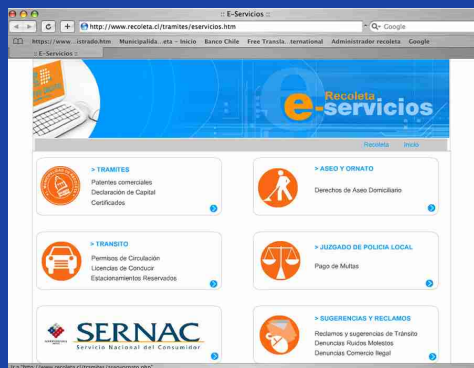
:: E-Servicios ::

http://www.recoleta.cl/tramites/eservicios.htm

Q- Google

Https://www....istrado.htm   Municipalida...eta - Inicio   Banco Chile   Free Transla...ternational   Administrador recoleta   Google

E-Servicios

Recoleta e-servicios

Recoleta   Inicio

> TRAMITES
Patentes comerciales
Declaración de Capital
Certificados

> ASEO Y ORNATO
Derechos de Aseo Domiciliario

> TRANSITO
Permisos de Circulación
Licencias de Conducir
Estacionamientos Reservados

> JUZGADO DE POLICIA LOCAL
Pago de Multas

SERNAC
Servicio Nacional del Consumidor

> SUGERENCIAS Y RECLAMOS
Reclamos y sugerencias de Tránsito
Denuncias Ruidos Molestos
Denuncias Comercio Ilegal

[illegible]